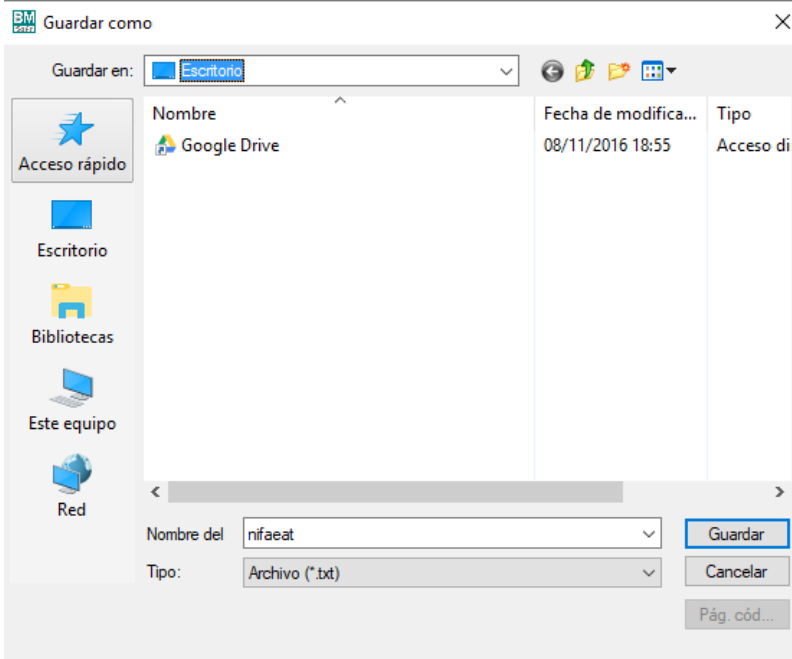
BM
Guardar como

Guardar en: Escritorio

Acceso rápido

Escritorio

Bibliotecas

Este equipo

Red

| Nombre | Fecha de modifica... | Tipo |
|---|---|---|
| Google Drive | 08/11/2016 18:55 | Acceso di |

Nombre del nifaeat
Tipo: Archivo (*.txt)

Guardar
Cancelar
Pág. cód...